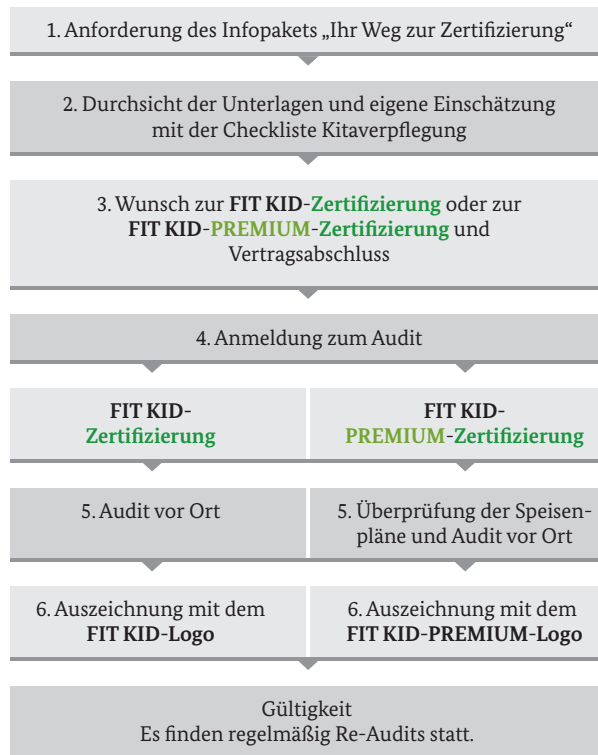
1. Anforderung des Infopakets „Ihr Weg zur Zertifizierung“

2. Durchsicht der Unterlagen und eigene Einschätzung mit der Checkliste Kitaverpflegung

3. Wunsch zur FIT KID-Zertifizierung oder zur FIT KID-PREMIUM-Zertifizierung und Vertragsabschluss

4. Anmeldung zum Audit

FIT KID-Zertifizierung

FIT KID-PREMIUM-Zertifizierung

5. Audit vor Ort

5. Überprüfung der Speisenpläne und Audit vor Ort

6. Auszeichnung mit dem FIT KID-Logo

6. Auszeichnung mit dem FIT KID-PREMIUM-Logo

Gültigkeit
Es finden regelmäßig Re-Audits statt.